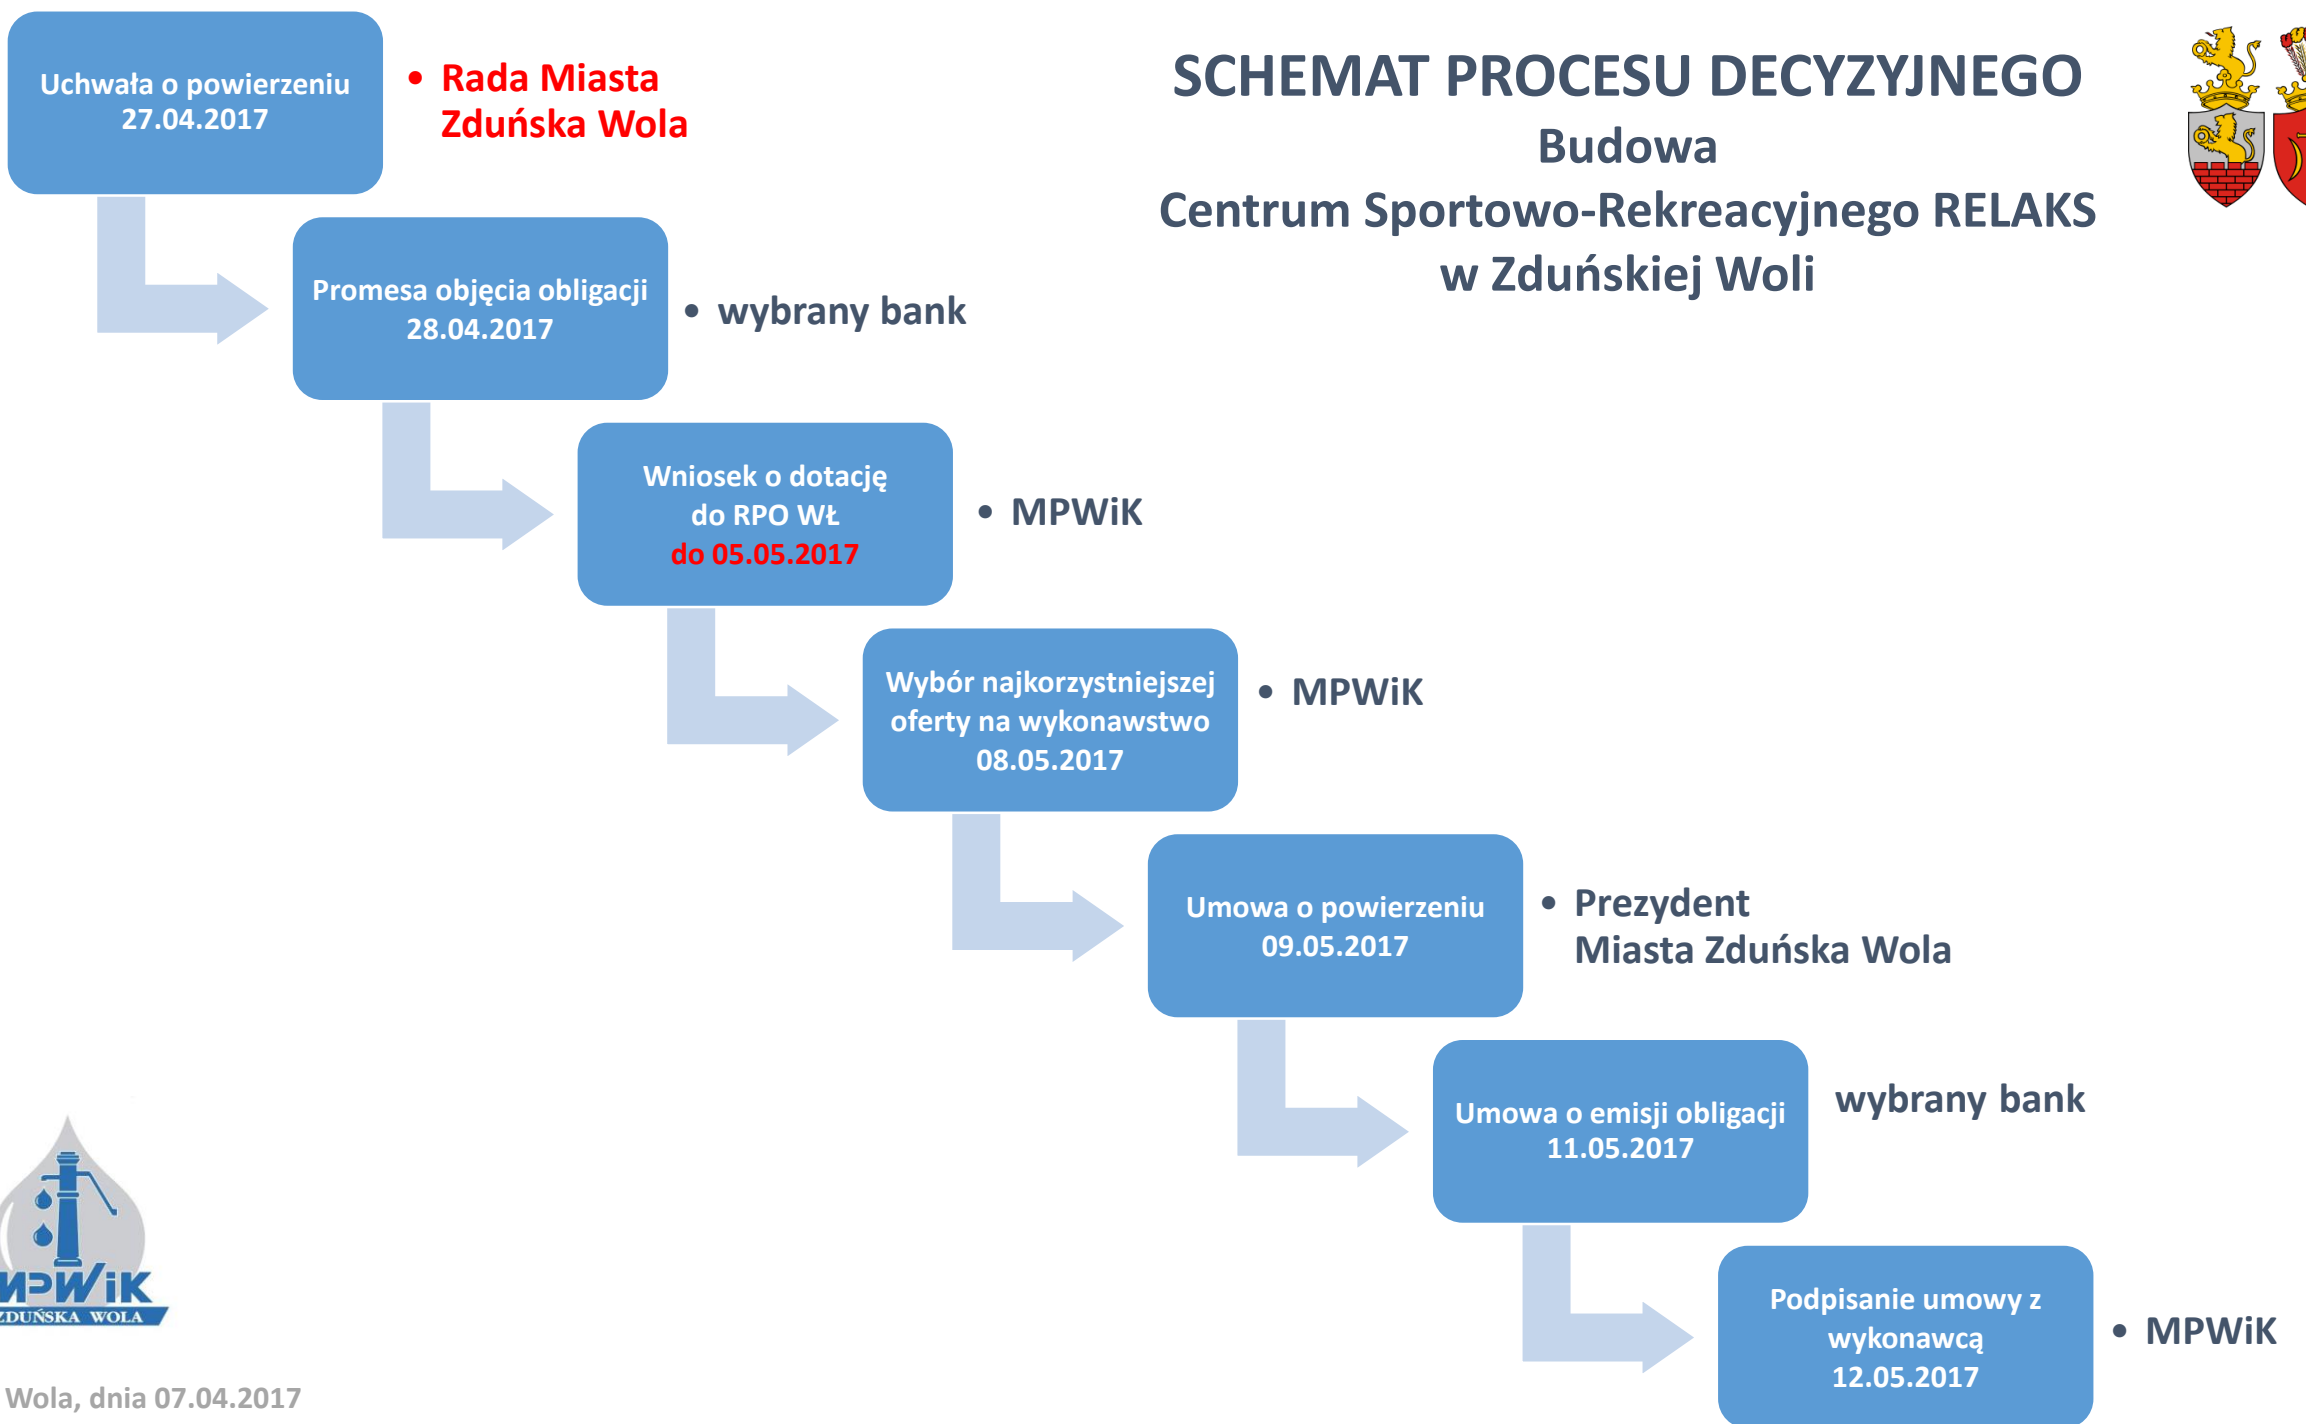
SCHEMAT PROCESU DECYZYJNEGO
Budowa
Centrum Sportowo-Rekreacyjnego RELAKS
w Zduńskiej Woli

Uchwała o powierzeniu
27.04.2017

• Rada Miasta Zduńska Wola

Promesa objęcia obligacji
28.04.2017

• wybrany bank

Wniosek o dotację do RPO WŁ
do 05.05.2017

• MPWiK

Wybór najkorzystniejszej oferty na wykonawstwo
08.05.2017

• MPWiK

Umowa o powierzeniu
09.05.2017

• Prezydent Miasta Zduńska Wola

Umowa o emisji obligacji
11.05.2017

wybrany bank

Podpisanie umowy z wykonawcą
12.05.2017

• MPWiK

MPWiK
ZDUŃSKA WOLA

Wola, dnia 07.04.2017